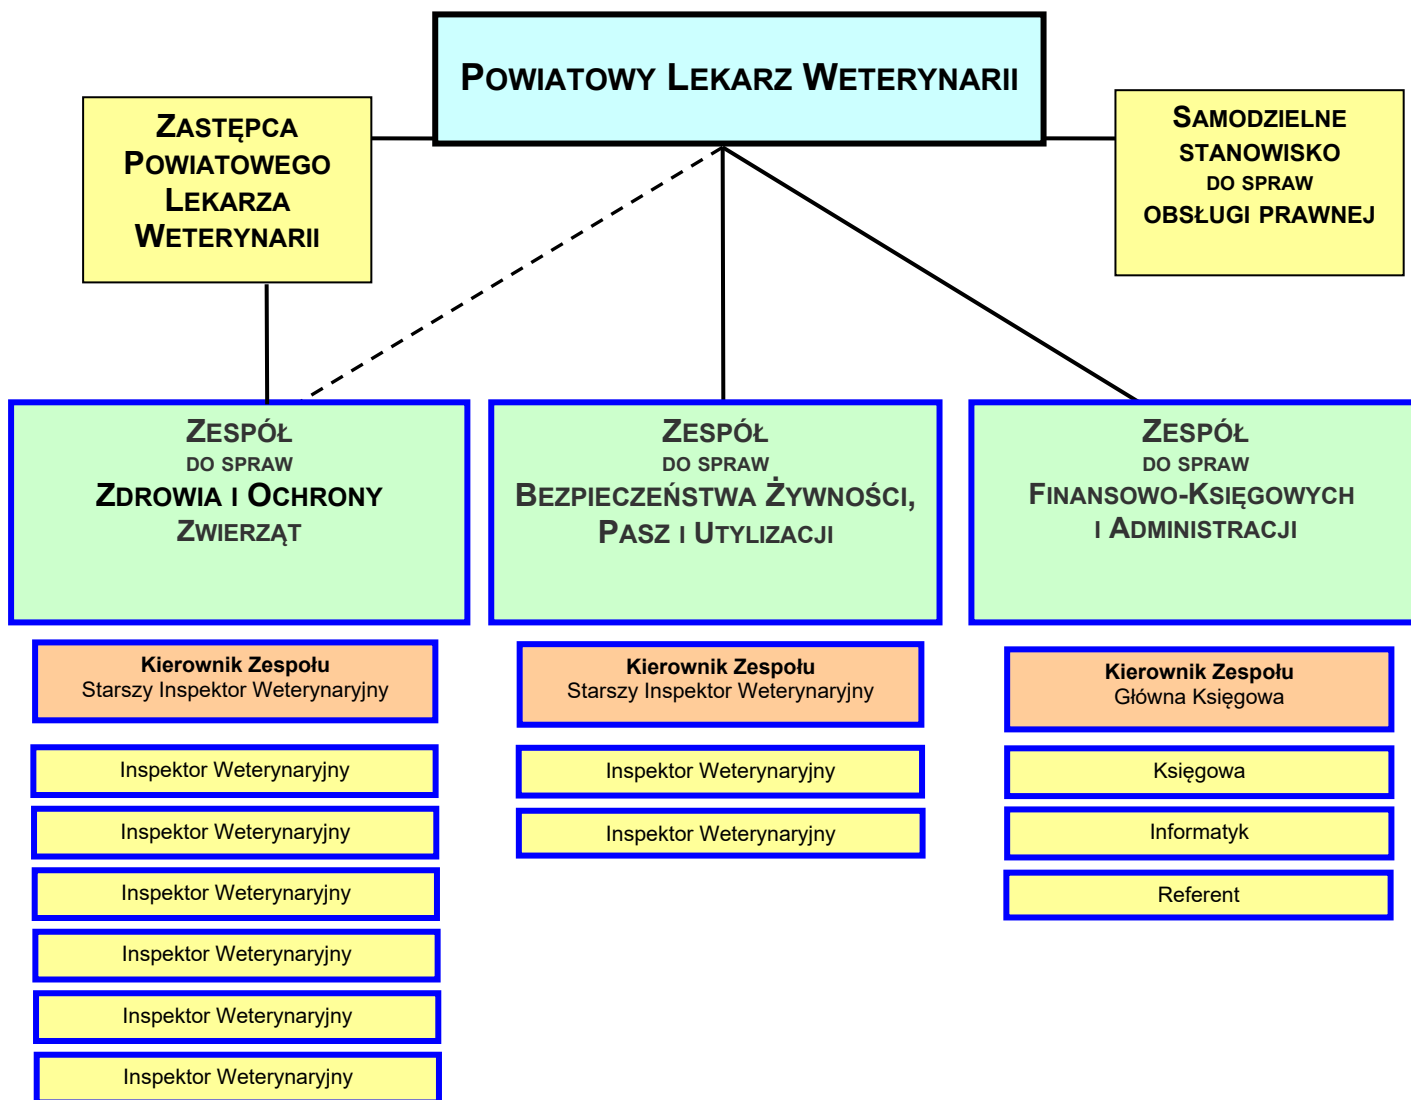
Powiatowy Lekarz Weterynarii

Zastępca Powiatowego Lekarza Weterynarii

Samodzielne stanowisko do spraw obsługi prawnej

Zespół do spraw Zdrowia i Ochrony Zwierząt

Zespół do spraw Bezpieczeństwa Żywności, Pasz i Utylizacji

Zespół do spraw Finansowo-Księgowych i Administracji

Kierownik Zespołu
Starszy Inspektor Weterynaryjny

Inspektor Weterynaryjny

Inspektor Weterynaryjny

Inspektor Weterynaryjny

Inspektor Weterynaryjny

Inspektor Weterynaryjny

Inspektor Weterynaryjny

Kierownik Zespołu
Starszy Inspektor Weterynaryjny

Inspektor Weterynaryjny

Inspektor Weterynaryjny

Kierownik Zespołu
Główna Księgowa

Księgowa

Informatyk

Referent